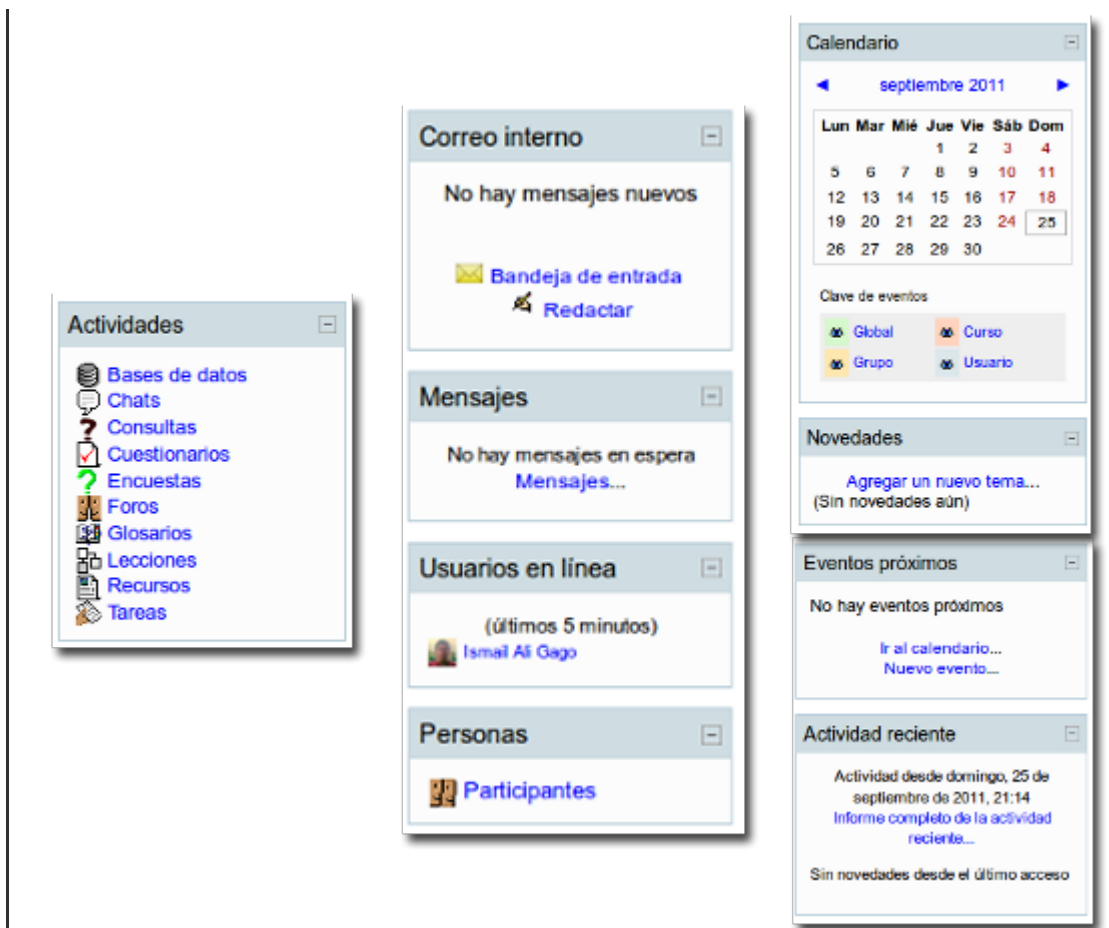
Actividades

Bases de datos
Chats
Consultas
Cuestionarios
Encuestas
Foros
Glosarios
Lecciones
Recursos
Tareas

Correo interno

No hay mensajes nuevos

Bandeja de entrada
Redactar

Mensajes

No hay mensajes en espera
Mensajes...

Usuarios en línea

(últimos 5 minutos)
Ismail Ali Gago

Personas

Participantes

Calendario

◄ septiembre 2011 ►

| Lun | Mar | Mié | Jue | Vie | Sáb | Dom |
|---|---|---|---|---|---|---|
| | | | 1 | 2 | 3 | 4 |
| 5 | 6 | 7 | 8 | 9 | 10 | 11 |
| 12 | 13 | 14 | 15 | 16 | 17 | 18 |
| 19 | 20 | 21 | 22 | 23 | 24 | 25 |
| 26 | 27 | 28 | 29 | 30 | | |

Clave de eventos

Global
Curso
Grupo
Usuario

Novedades

Agregar un nuevo tema...
(Sin novedades aún)

Eventos próximos

No hay eventos próximos

Ir al calendario...
Nuevo evento...

Actividad reciente

Actividad desde domingo, 25 de septiembre de 2011, 21:14
Informe completo de la actividad reciente...

Sin novedades desde el último acceso